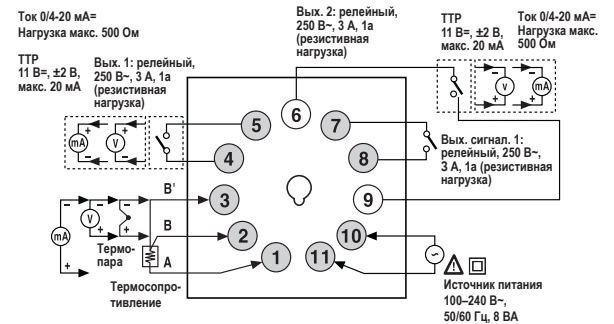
Ток 0/4-20 мА=
Нагрузка макс. 500 Ом

ТТР
11 В=, ±2 В,
макс. 20 мА

Вых. 1: релейный,
250 В~, 3 А, 1а
(резистивная
нагрузка)

Вых. 2: релейный,
250 В~, 3 А, 1а
(резистивная
нагрузка)

ТТР
11 В=, ±2 В,
макс. 20 мА

Ток 0/4-20 мА=
Нагрузка макс.
500 Ом

mA
V
+
−
+
−

6
5
7
4
8

Вых. сигнал. 1:
релейный, 250 В~,
3 А, 1а (резистивная
нагрузка)

B'
3
9
V
mA
+
−
B
2
10
Термо-
пара
A
1
11
Термосопро-
тивление

Источник питания
100–240 В~,
50/60 Гц, 8 ВА